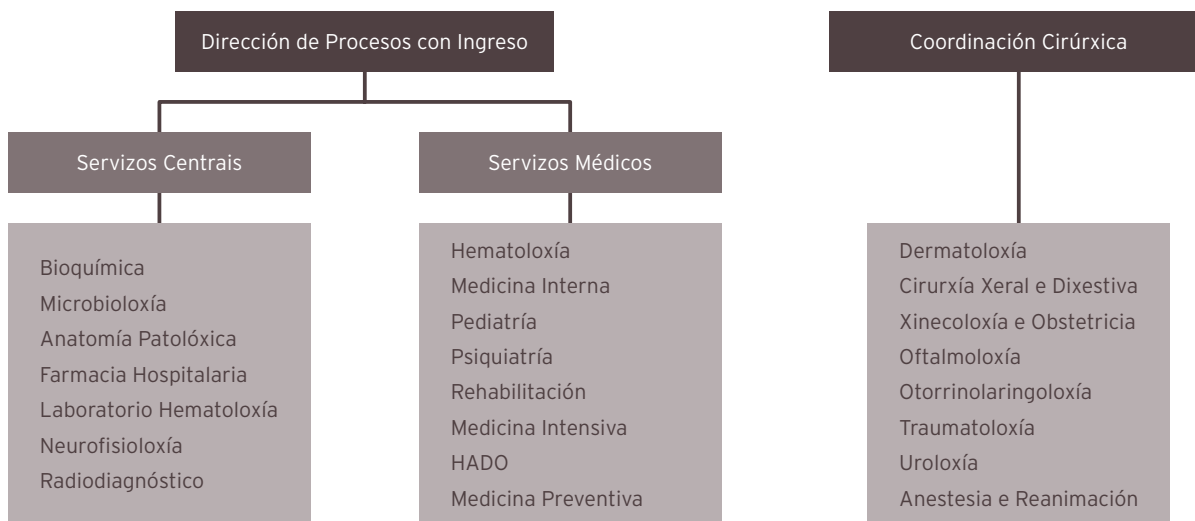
Dirección de Procesos con Ingreso

Servizos Centrais

Bioquímica
Microbioloxía
Anatomía Patolóxica
Farmacia Hospitalaria
Laboratorio Hematoloxía
Neurofisioloxía
Radiodiagnóstico

Servizos Médicos

Hematoloxía
Medicina Interna
Pediatría
Psiquiatría
Rehabilitación
Medicina Intensiva
HADO
Medicina Preventiva

Coordinación Cirúrxica

Dermatoloxía
Cirurxía Xeral e Dixestiva
Xinecoloxía e Obstetricia
Oftalmoloxía
Otorrinolaringoloxía
Traumatoloxía
Uroloxía
Anestesia e Reanimación